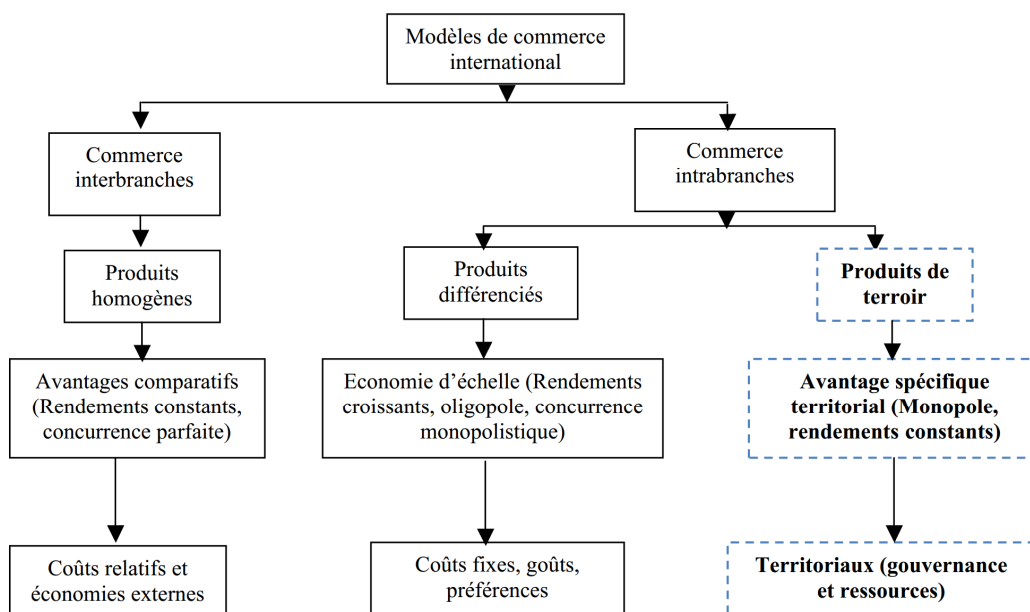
Modèles de commerce international

Commerce interbranches

Commerce intrabranches

Produits homogènes

Produits différenciés

**Produits de terroir**

Avantages comparatifs (Rendements constants, concurrence parfaite)

Economie d'échelle (Rendements croissants, oligopole, concurrence monopolistique)

**Avantage spécifique territorial (Monopole, rendements constants)**

Coûts relatifs et économies externes

Coûts fixes, goûts, préférences

**Territoriaux (gouvernance et ressources)**